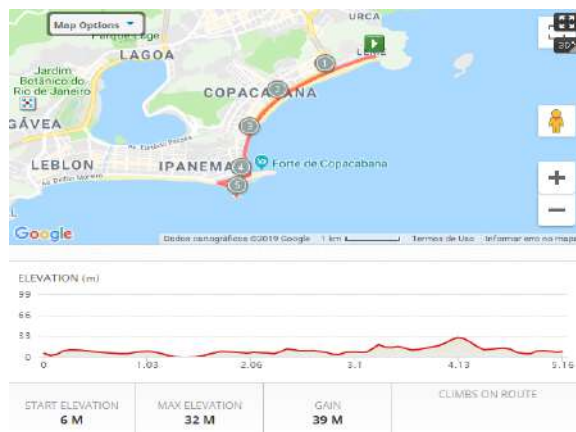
Map Options
URCA
Parque Lage
LAGOA
Jardim Botânico do Rio de Janeiro
COPACABANA
GÁVEA
LEBLON
IPANEMA
Forte de Copacabana
Leme
1
2
3
4
5
Google
Dados cartográficos ©2019 Google 1 km Termos de Uso Informar erro no mapa
3D
ELEVATION (m)
99
66
33
0
0
1.03
2.06
3.1
4.13
5.16
START ELEVATION
6 M
MAX ELEVATION
32 M
GAIN
39 M
CLIMBS ON ROUTE